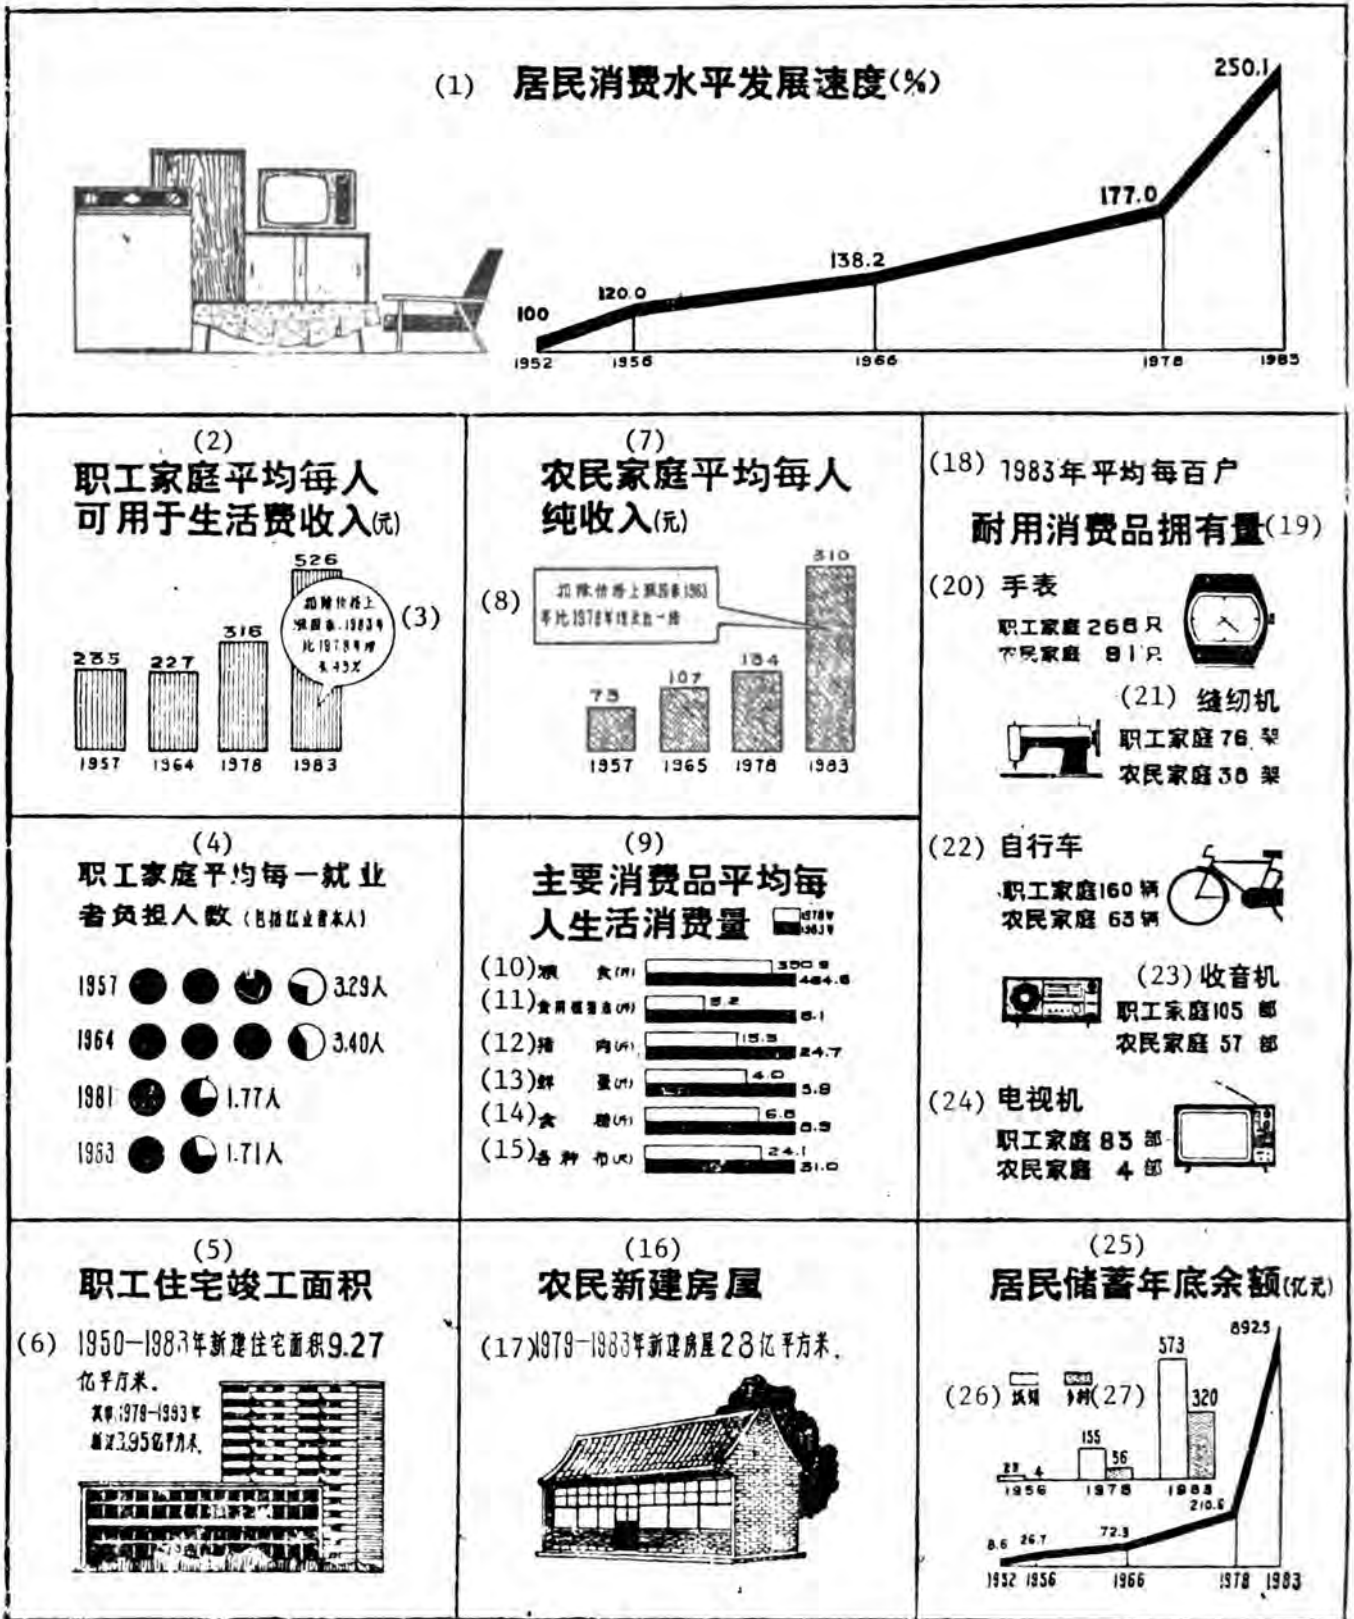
(1) 居民消费水平发展速度(%)

250.1
177.0
138.2
120.0
100
1952 1956 1966 1978 1983

(2)
职工家庭平均每人可用于生活费收入(元)

526
扣除价格上涨因素，1983年比1978年增长43%
(3)
235 227 316
1957 1964 1978 1983

(7)
农民家庭平均每人纯收入(元)

(8) 扣除价格上涨因素1983年比1978年增长近一倍
310
73 107 134
1957 1965 1978 1983

(18) 1983年平均每百户
耐用消费品拥有量(19)

(20) 手表
职工家庭 266只
农民家庭 91只

(21) 缝纫机
职工家庭 76 架
农民家庭 38 架

(22) 自行车
职工家庭160 辆
农民家庭 63 辆

(23) 收音机
职工家庭105 部
农民家庭 57 部

(24) 电视机
职工家庭 83 部
农民家庭 4 部

(4)
职工家庭平均每一就业者负担人数(包括就业者本人)

1957 3.29人
1964 3.40人
1981 1.77人
1983 1.71人

(9)
主要消费品平均每人生活消费量 1978年 1983年

(10)粮 食(斤) 390.8 464.6
(11)食用植物油(斤) 3.2 8.1
(12)猪 肉(斤) 15.3 24.7
(13)鲜 蛋(斤) 4.0 5.8
(14)食 糖(斤) 6.8 8.9
(15)各 种 布(尺) 24.1 31.0

(5)
职工住宅竣工面积

(6) 1950—1983年新建住宅面积9.27亿平方米。
其中1979—1983年新建3.95亿平方米。

(16)
农民新建房屋

(17)1979—1983年新建房屋28亿平方米。

(25)
居民储蓄年底余额(亿元)

(26) 城镇 乡村(27)
892.5
573
320
155
56
28 4
1956 1978 1983
210.6
8.6 26.7 72.3
1952 1956 1966 1978 1983